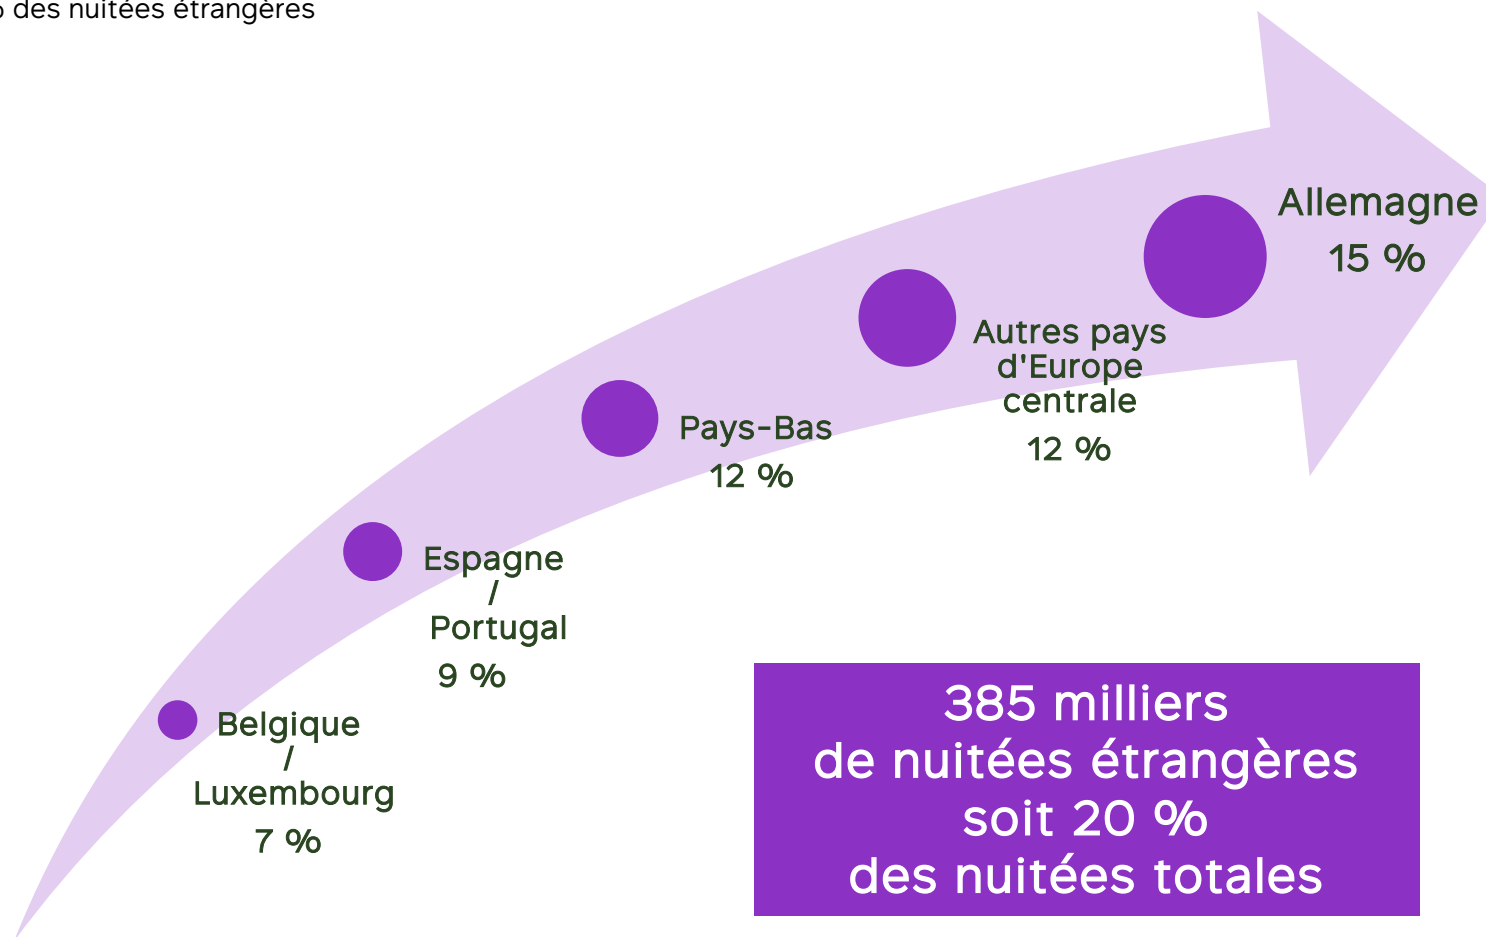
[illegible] des nuitées étrangères

Allemagne
15 %

Autres pays d'Europe centrale
12 %

Pays-Bas
12 %

Espagne / Portugal
9 %

Belgique / Luxembourg
7 %

385 milliers
de nuitées étrangères
soit 20 %
des nuitées totales